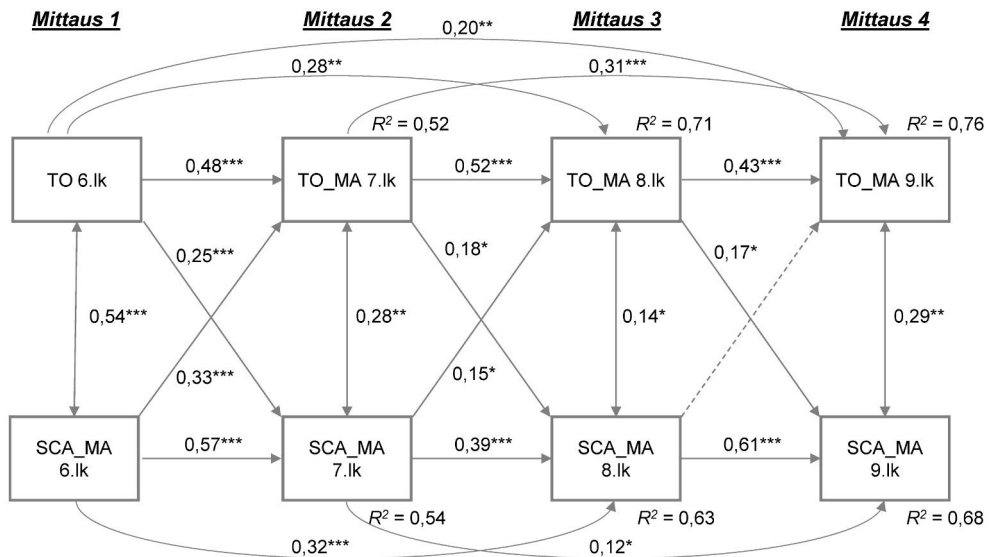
Mittaus 1

Mittaus 2

Mittaus 3

Mittaus 4

0,20**

0,28**

0,31***

$R^2$ = 0,52

$R^2$ = 0,71

$R^2$ = 0,76

TO 6.lk

0,48***

TO_MA 7.lk

0,52***

TO_MA 8.lk

0,43***

TO_MA 9.lk

0,25***

0,18*

0,17*

0,54***

0,28**

0,14*

0,29**

0,33***

0,15*

SCA_MA 6.lk

0,57***

SCA_MA 7.lk

0,39***

SCA_MA 8.lk

0,61***

SCA_MA 9.lk

$R^2$ = 0,54

$R^2$ = 0,63

$R^2$ = 0,68

0,32***

0,12*